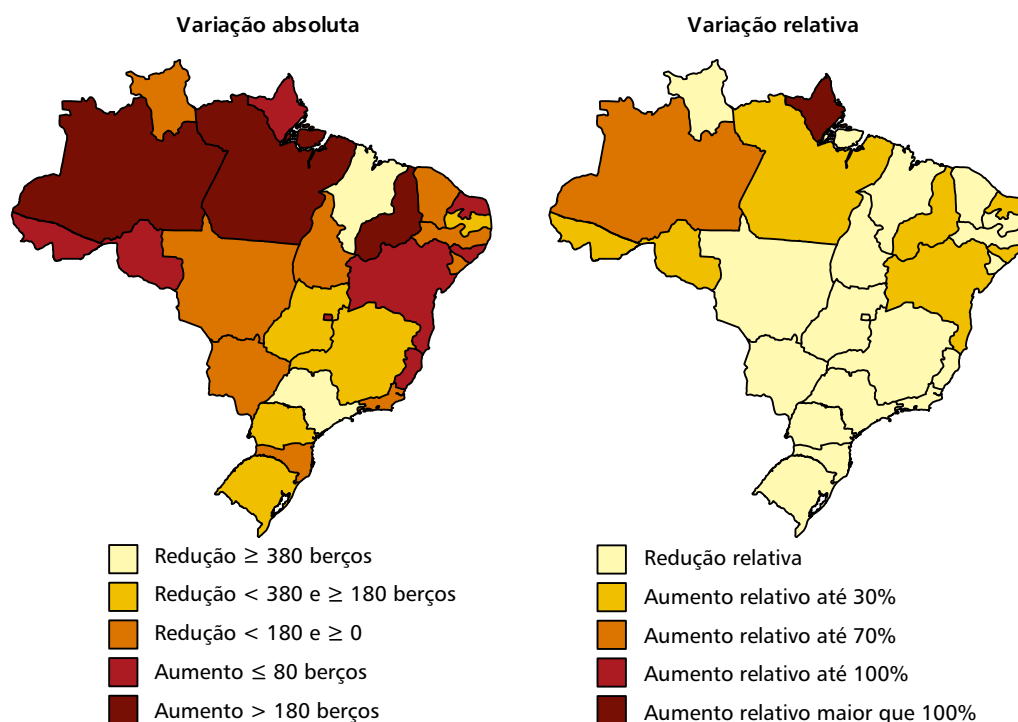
Variação absoluta

Redução $\geq$ 380 berços
Redução < 380 e $\geq$ 180 berços
Redução < 180 e $\geq$ 0
Aumento $\leq$ 80 berços
Aumento > 180 berços

Variação relativa

Redução relativa
Aumento relativo até 30%
Aumento relativo até 70%
Aumento relativo até 100%
Aumento relativo maior que 100%